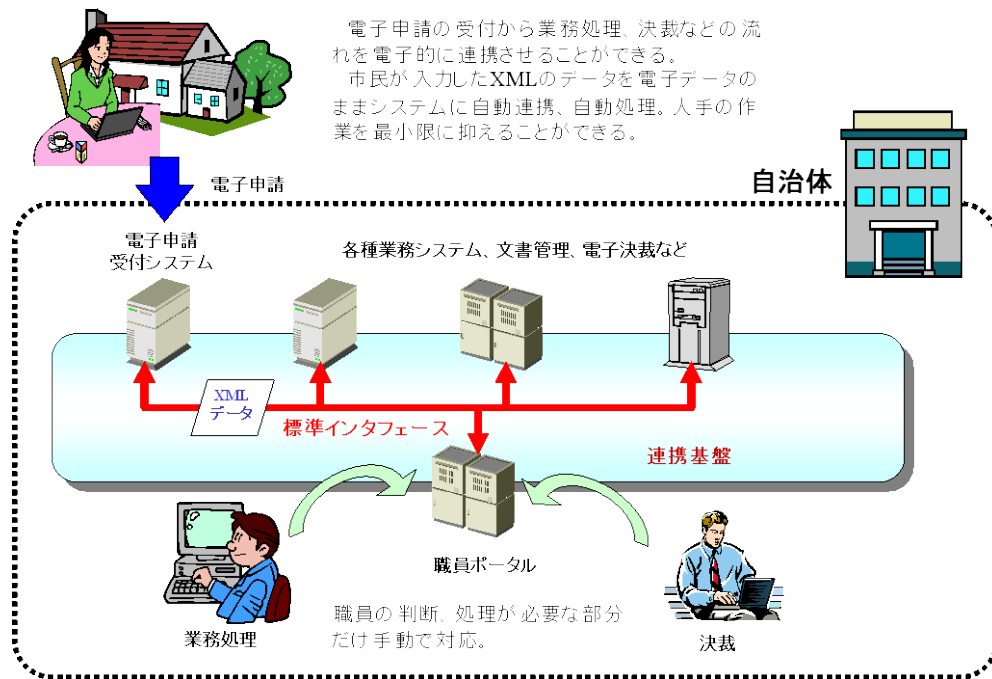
電子申請の受付から業務処理、決裁などの流れを電子的に連携させることができる。

市民が入力したXMLのデータを電子データのままシステムに自動連携、自動処理。人手の作業を最小限に抑えることができる。

電子申請

自治体

電子申請
受付システム

各種業務システム、文書管理、電子決裁など

XML
データ

標準インタフェース

連携基盤

職員ポータル

職員の判断、処理が必要な部分だけ手動で対応。

業務処理

決裁